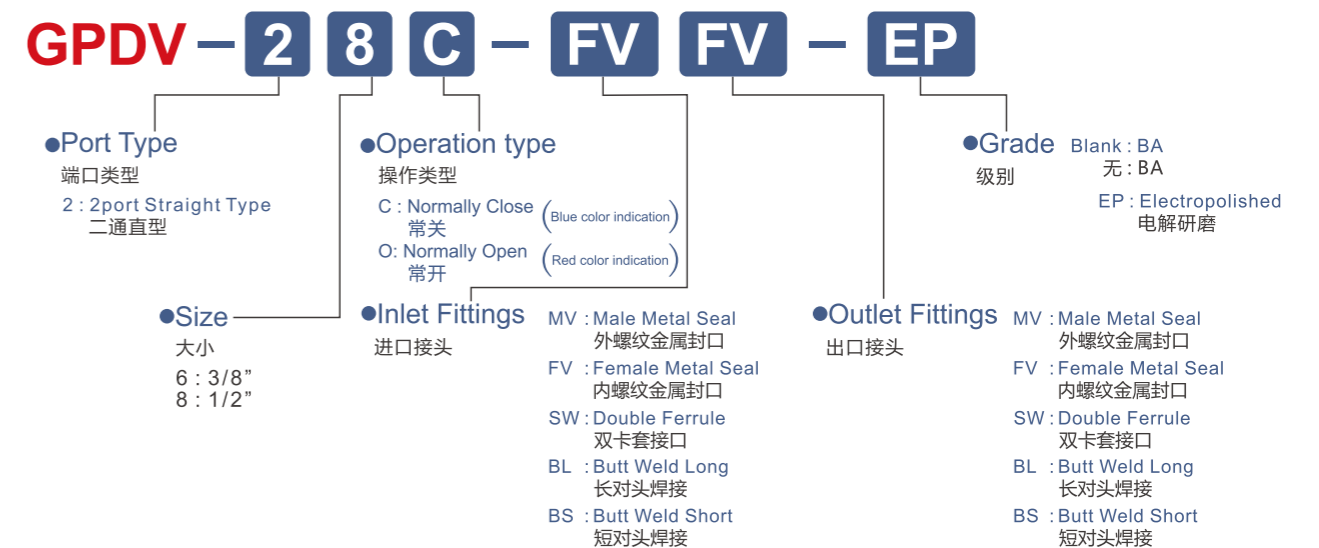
GPDV – 2 8 C – FV FV – EP

●Port Type
端口类型
2 : 2port Straight Type
二通直型

●Size
大小
6 : 3/8”
8 : 1/2”

●Operation type
操作类型
C : Normally Close
常关
(Blue color indication)
O: Normally Open
常开
(Red color indication)

●Inlet Fittings
进口接头
MV : Male Metal Seal
外螺纹金属封口
FV : Female Metal Seal
内螺纹金属封口
SW : Double Ferrule
双卡套接口
BL : Butt Weld Long
长对头焊接
BS : Butt Weld Short
短对头焊接

●Grade
级别
Blank : BA
无 : BA
EP : Electropolished
电解研磨

●Outlet Fittings
出口接头
MV : Male Metal Seal
外螺纹金属封口
FV : Female Metal Seal
内螺纹金属封口
SW : Double Ferrule
双卡套接口
BL : Butt Weld Long
长对头焊接
BS : Butt Weld Short
短对头焊接